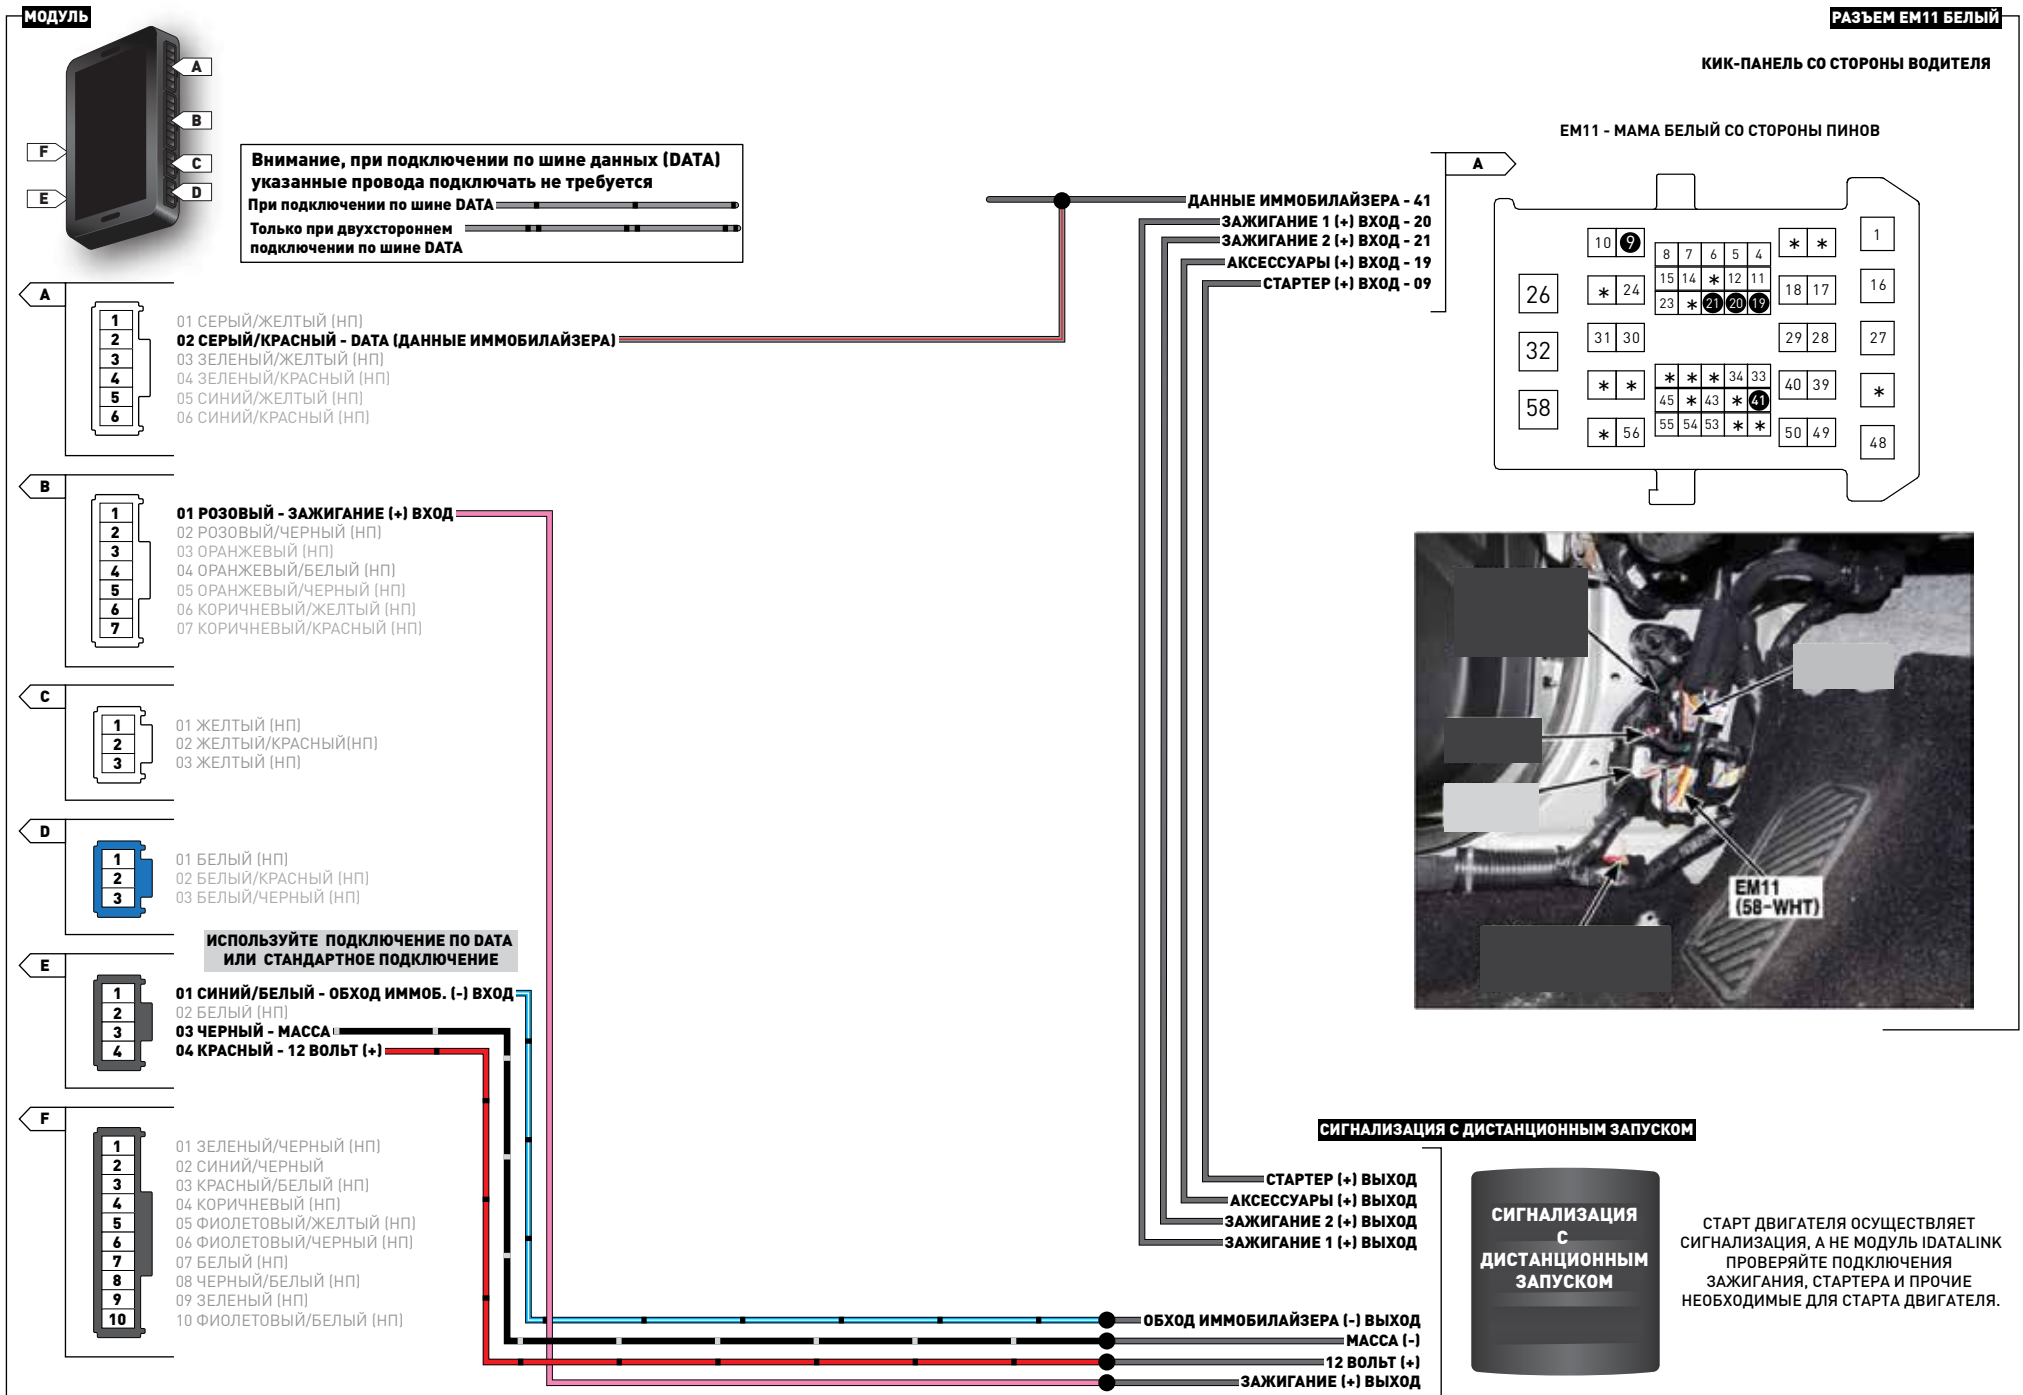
МОДУЛЬ

A
B
C
D
F
E

Внимание, при подключении по шине данных (DATA) указанные провода подключать не требуется
При подключении по шине DATA
Только при двухстороннем подключении по шине DATA

A
1
2
3
4
5
6
01 СЕРЫЙ/ЖЕЛТЫЙ (НП)
02 СЕРЫЙ/КРАСНЫЙ - DATA (ДАННЫЕ ИММОБИЛАЙЗЕРА)
03 ЗЕЛЕНЫЙ/ЖЕЛТЫЙ (НП)
04 ЗЕЛЕНЫЙ/КРАСНЫЙ (НП)
05 СИНИЙ/ЖЕЛТЫЙ (НП)
06 СИНИЙ/КРАСНЫЙ (НП)

B
1
2
3
4
5
6
7
01 РОЗОВЫЙ - ЗАЖИГАНИЕ (+) ВХОД
02 РОЗОВЫЙ/ЧЕРНЫЙ (НП)
03 ОРАНЖЕВЫЙ (НП)
04 ОРАНЖЕВЫЙ/БЕЛЫЙ (НП)
05 ОРАНЖЕВЫЙ/ЧЕРНЫЙ (НП)
06 КОРИЧНЕВЫЙ/ЖЕЛТЫЙ (НП)
07 КОРИЧНЕВЫЙ/КРАСНЫЙ (НП)

C
1
2
3
01 ЖЕЛТЫЙ (НП)
02 ЖЕЛТЫЙ/КРАСНЫЙ(НП)
03 ЖЕЛТЫЙ (НП)

D
1
2
3
01 БЕЛЫЙ (НП)
02 БЕЛЫЙ/КРАСНЫЙ (НП)
03 БЕЛЫЙ/ЧЕРНЫЙ (НП)

ИСПОЛЬЗУЙТЕ ПОДКЛЮЧЕНИЕ ПО DATA ИЛИ СТАНДАРТНОЕ ПОДКЛЮЧЕНИЕ

E
1
2
3
4
01 СИНИЙ/БЕЛЫЙ - ОБХОД ИММОБ. (-) ВХОД
02 БЕЛЫЙ (НП)
03 ЧЕРНЫЙ - МАССА
04 КРАСНЫЙ - 12 ВОЛЬТ (+)

F
1
2
3
4
5
6
7
8
9
10
01 ЗЕЛЕНЫЙ/ЧЕРНЫЙ (НП)
02 СИНИЙ/ЧЕРНЫЙ
03 КРАСНЫЙ/БЕЛЫЙ (НП)
04 КОРИЧНЕВЫЙ (НП)
05 ФИОЛЕТОВЫЙ/ЖЕЛТЫЙ (НП)
06 ФИОЛЕТОВЫЙ/ЧЕРНЫЙ (НП)
07 БЕЛЫЙ (НП)
08 ЧЕРНЫЙ/БЕЛЫЙ (НП)
09 ЗЕЛЕНЫЙ (НП)
10 ФИОЛЕТОВЫЙ/БЕЛЫЙ (НП)

ДАННЫЕ ИММОБИЛАЙЗЕРА - 41
ЗАЖИГАНИЕ 1 (+) ВХОД - 20
ЗАЖИГАНИЕ 2 (+) ВХОД - 21
АКСЕССУАРЫ (+) ВХОД - 19
СТАРТЕР (+) ВХОД - 09
A

РАЗЪЕМ EM11 БЕЛЫЙ
КИК-ПАНЕЛЬ СО СТОРОНЫ ВОДИТЕЛЯ
EM11 - МАМА БЕЛЫЙ СО СТОРОНЫ ПИНОВ

10 9 8 7 6 5 4 * * 1
15 14 * 12 11
26 * 24 23 * 21 20 19 18 17 16
31 30 29 28 27
32
* * * * * 34 33 40 39 *
58 45 * 43 * 41
* 56 55 54 53 * * 50 49 48

EM11
(58-WHT)

СИГНАЛИЗАЦИЯ С ДИСТАНЦИОННЫМ ЗАПУСКОМ
СТАРТЕР (+) ВЫХОД
АКСЕССУАРЫ (+) ВЫХОД
ЗАЖИГАНИЕ 2 (+) ВЫХОД
ЗАЖИГАНИЕ 1 (+) ВЫХОД

СИГНАЛИЗАЦИЯ С ДИСТАНЦИОННЫМ ЗАПУСКОМ

СТАРТ ДВИГАТЕЛЯ ОСУЩЕСТВЛЯЕТ СИГНАЛИЗАЦИЯ, А НЕ МОДУЛЬ IDATALINK ПРОВЕРЯЙТЕ ПОДКЛЮЧЕНИЯ ЗАЖИГАНИЯ, СТАРТЕРА И ПРОЧИЕ НЕОБХОДИМЫЕ ДЛЯ СТАРТА ДВИГАТЕЛЯ.

ОБХОД ИММОБИЛАЙЗЕРА (-) ВЫХОД
МАССА (-)
12 ВОЛЬТ (+)
ЗАЖИГАНИЕ (+) ВЫХОД